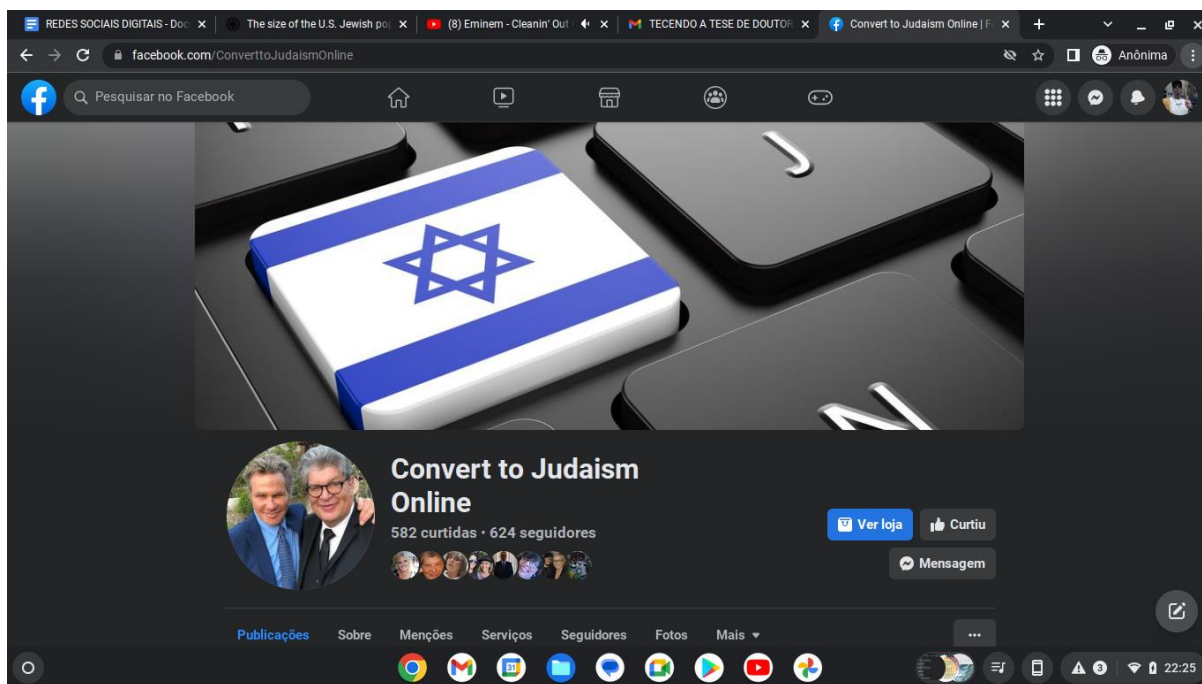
REDES SOCIAIS DIGITAIS - Doc
The size of the U.S. Jewish po
(8) Eminem - Cleanin' Out
TECENDO A TESE DE DOUTOR
Convert to Judaism Online | F

facebook.com/ConverttoJudaismOnline

Anônima

Pesquisar no Facebook

Convert to Judaism Online

582 curtidas · 624 seguidores

Ver loja
Curtiu
Mensagem

Publicações
Sobre
Menções
Serviços
Seguidores
Fotos
Mais

...

22:25